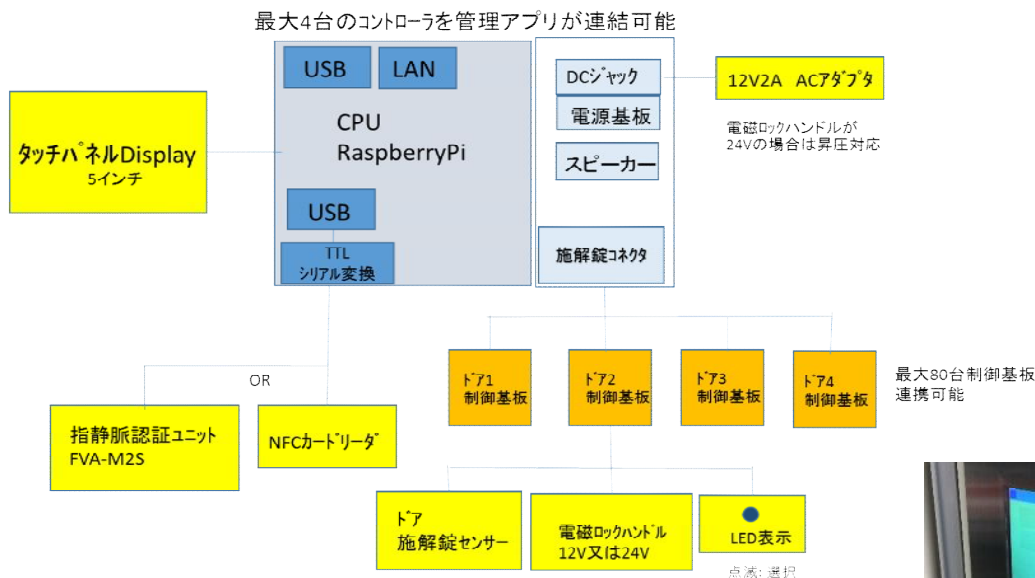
最大4台のコントローラを管理アプリが連結可能

USB

LAN

CPU
RaspberryPi

USB

TTL
シリアル変換

DCジャック

電源基板

スピーカー

施解錠コネクタ

12V2A ACアダプタ

電磁ロックハンドルが24Vの場合は昇圧対応

タッチパネルDisplay
5インチ

OR

指静脈認証ユニット
FVA-M2S

NFCカードリーダ

ドア1
制御基板

ドア2
制御基板

ドア3
制御基板

ドア4
制御基板

最大80台制御基板連携可能

ドア
施解錠センサー

電磁ロックハンドル
12V又は24V

LED表示

点滅: 選択